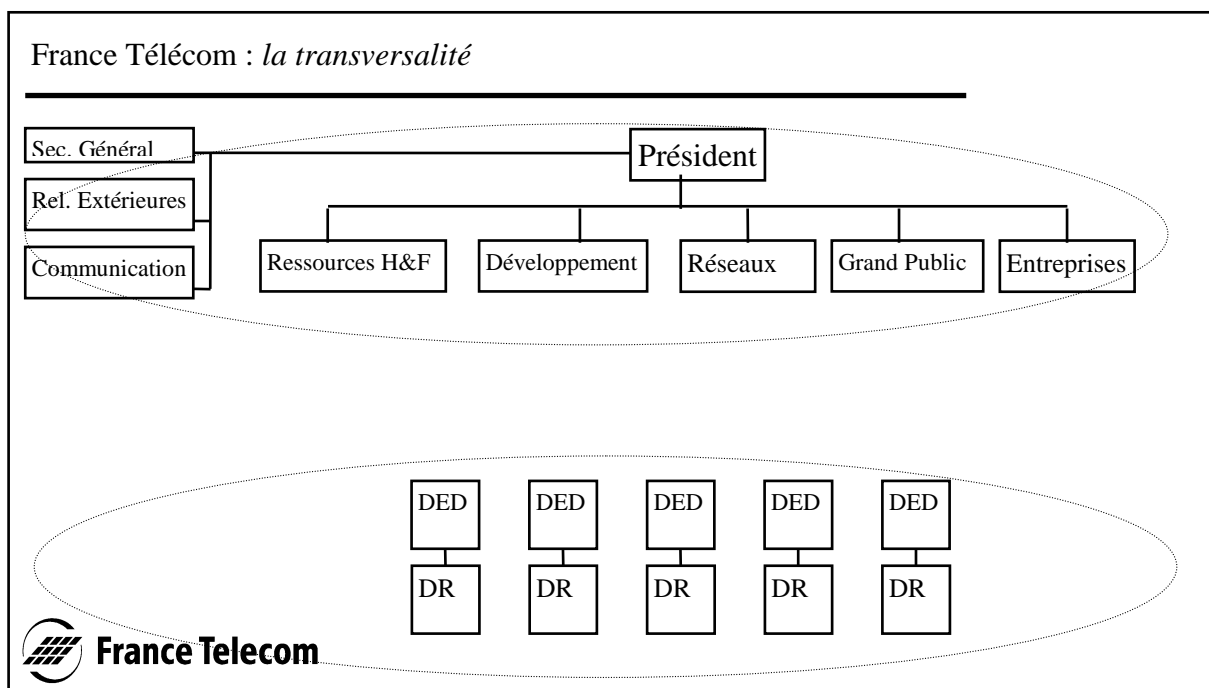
France Télécom : *la transversalité*

Sec. Général

Rel. Extérieures

Communication

Président

Ressources H&F

Développement

Réseaux

Grand Public

Entreprises

DED

DED

DED

DED

DED

DR

DR

DR

DR

DR

France Telecom